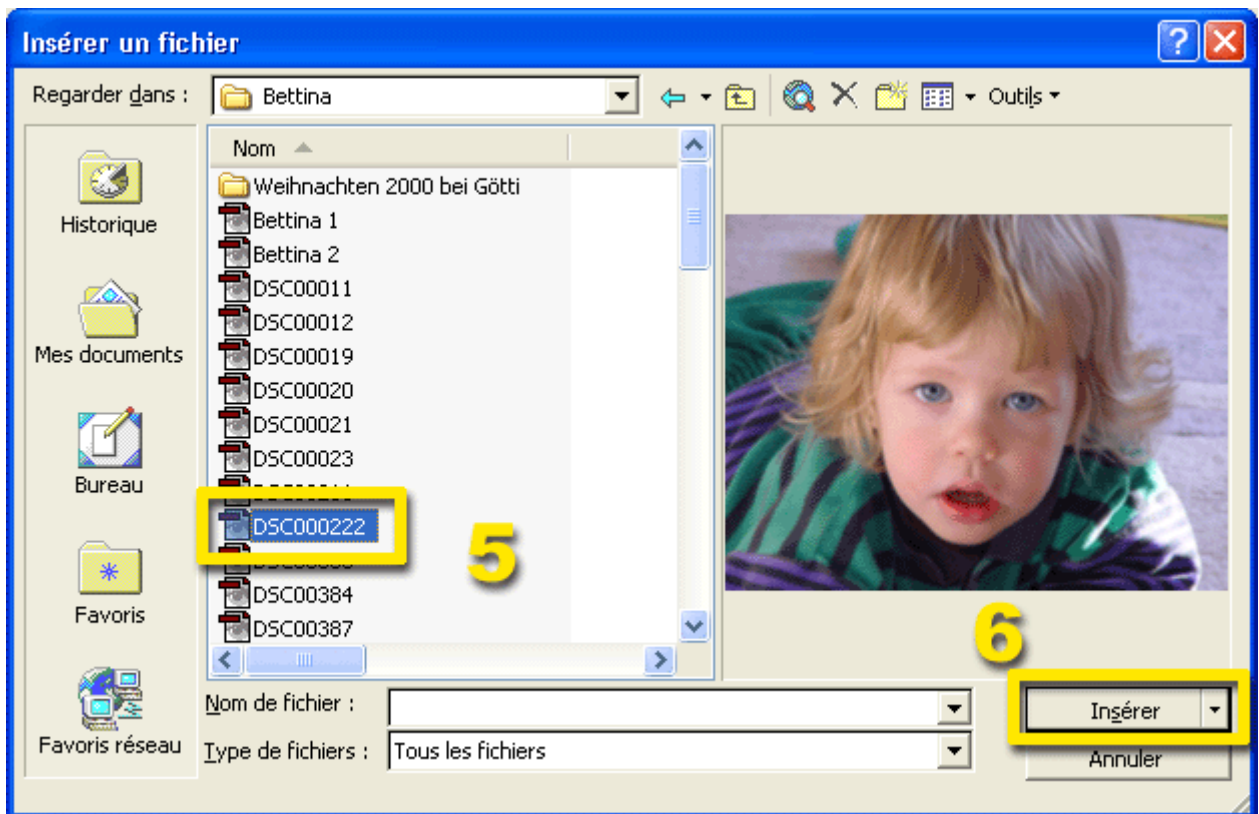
Insérer un fichier

Regarder dans : Bettina

Outils

Historique

Mes documents

Bureau

Favoris

Favoris réseau

Nom

Weihnachten 2000 bei Götti
Bettina 1
Bettina 2
DSC00011
DSC00012
DSC00019
DSC00020
DSC00021
DSC00023
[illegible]
DSC000222
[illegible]
DSC00384
DSC00387

5

6

Nom de fichier :

Type de fichiers : Tous les fichiers

Insérer

Annuler